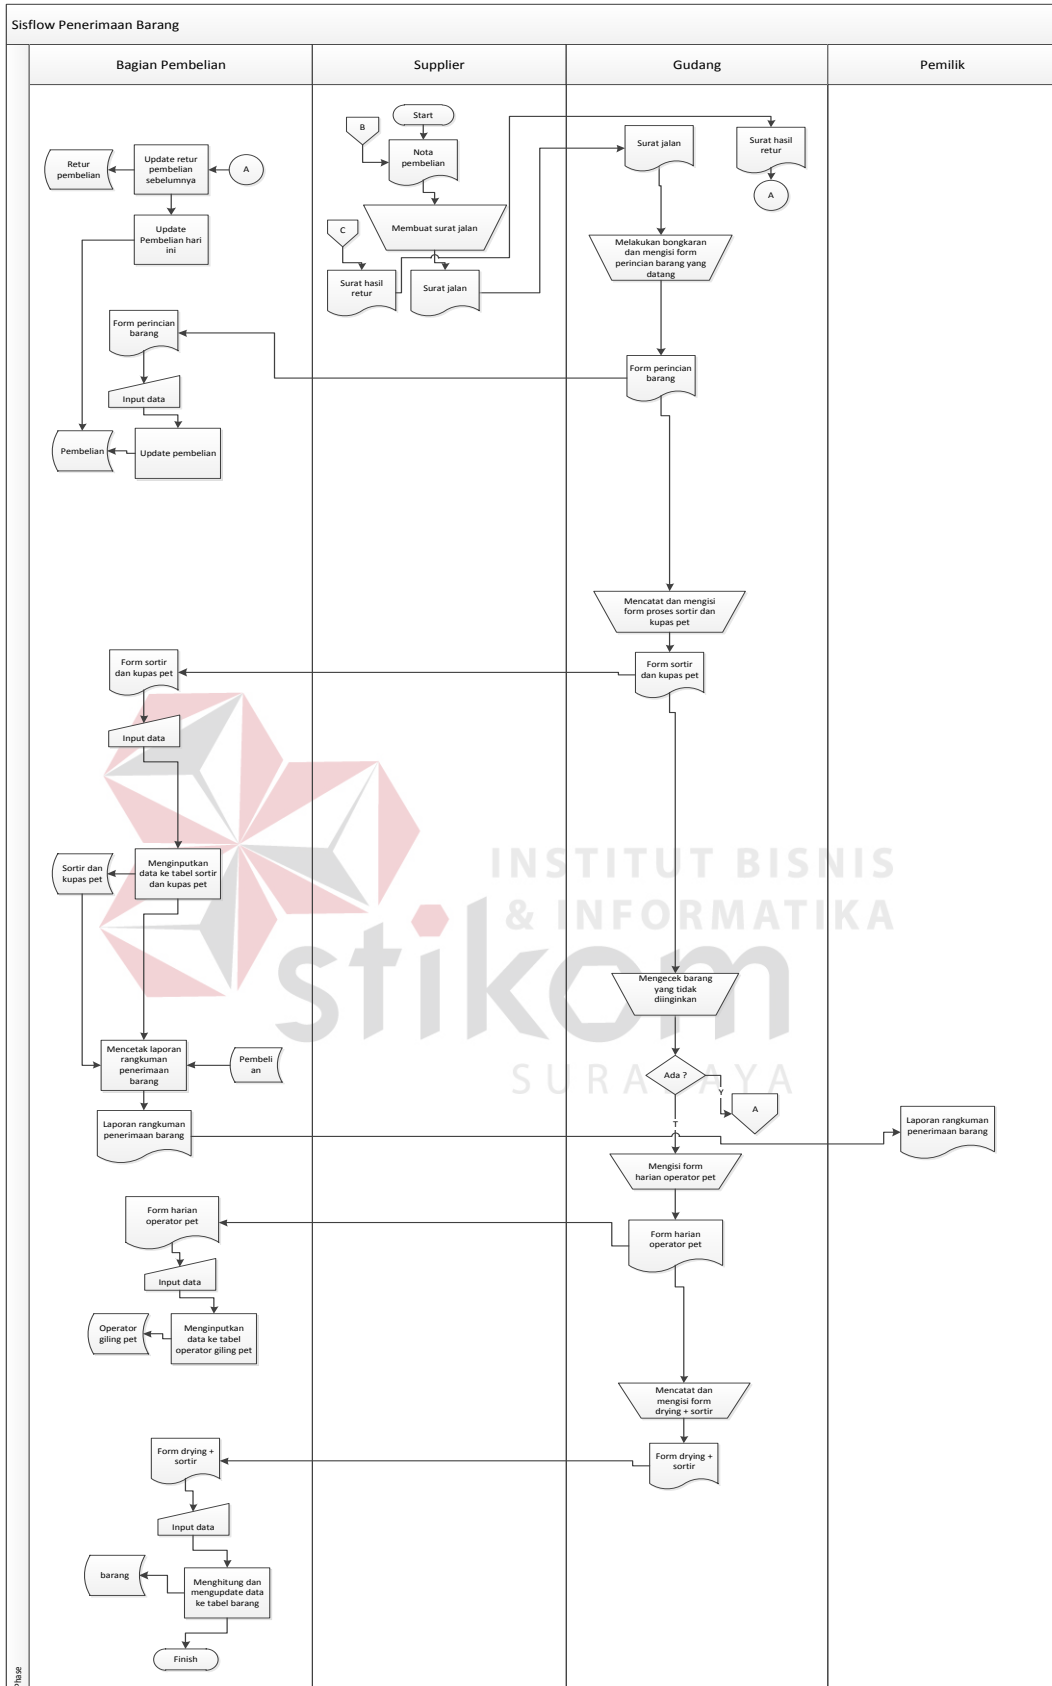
Sisflow Penerimaan Barang

Bagian Pembelian

Supplier

Gudang

Pemilik

Start

B

Nota pembelian

Membuat surat jalan

C

Surat hasil retur

Surat jalan

Surat jalan

Surat hasil retur

A

Melakukan bongkaran dan mengisi form perincian barang yang datang

Retur pembelian

Update retur pembelian sebelumnya

A

Update Pembelian hari ini

Form perincian barang

Form perincian barang

Input data

Pembelian

Update pembelian

Mencatat dan mengisi form proses sortir dan kupas pet

Form sortir dan kupas pet

Form sortir dan kupas pet

Input data

Sortir dan kupas pet

Menginputkan data ke tabel sortir dan kupas pet

INSTITUT BISNIS & INFORMATIKA

stikom

SURABAYA

Mengecek barang yang tidak diinginkan

Mencetak laporan rangkuman penerimaan barang

Pembeli an

Ada ?

Y

A

T

Laporan rangkuman penerimaan barang

Laporan rangkuman penerimaan barang

Mengisi form harian operator pet

Form harian operator pet

Form harian operator pet

Input data

Operator giling pet

Menginputkan data ke tabel operator giling pet

Mencatat dan mengisi form drying + sortir

Form drying + sortir

Form drying + sortir

Input data

barang

Menghitung dan mengupdate data ke tabel barang

Finish

Phase